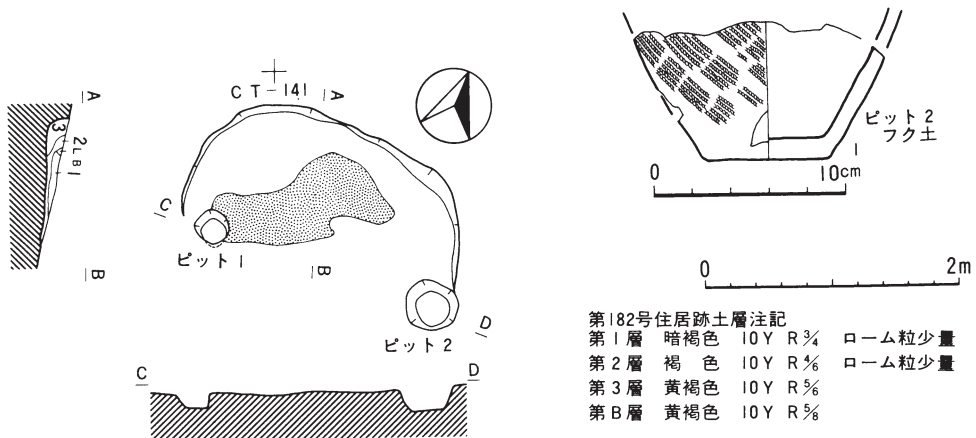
A
3
2
LB
I
B
CT-141
A
C
ピット1
B
ピット2
D
C
D
ピット2
フクエ
1
0
10cm
0
2m
第182号住居跡土層注記
第1層　暗褐色　10YR$\frac{3}{4}$　ローム粒少量
第2層　褐　色　10YR$\frac{4}{6}$　ローム粒少量
第3層　黄褐色　10YR$\frac{5}{6}$
第B層　黄褐色　10YR$\frac{5}{8}$